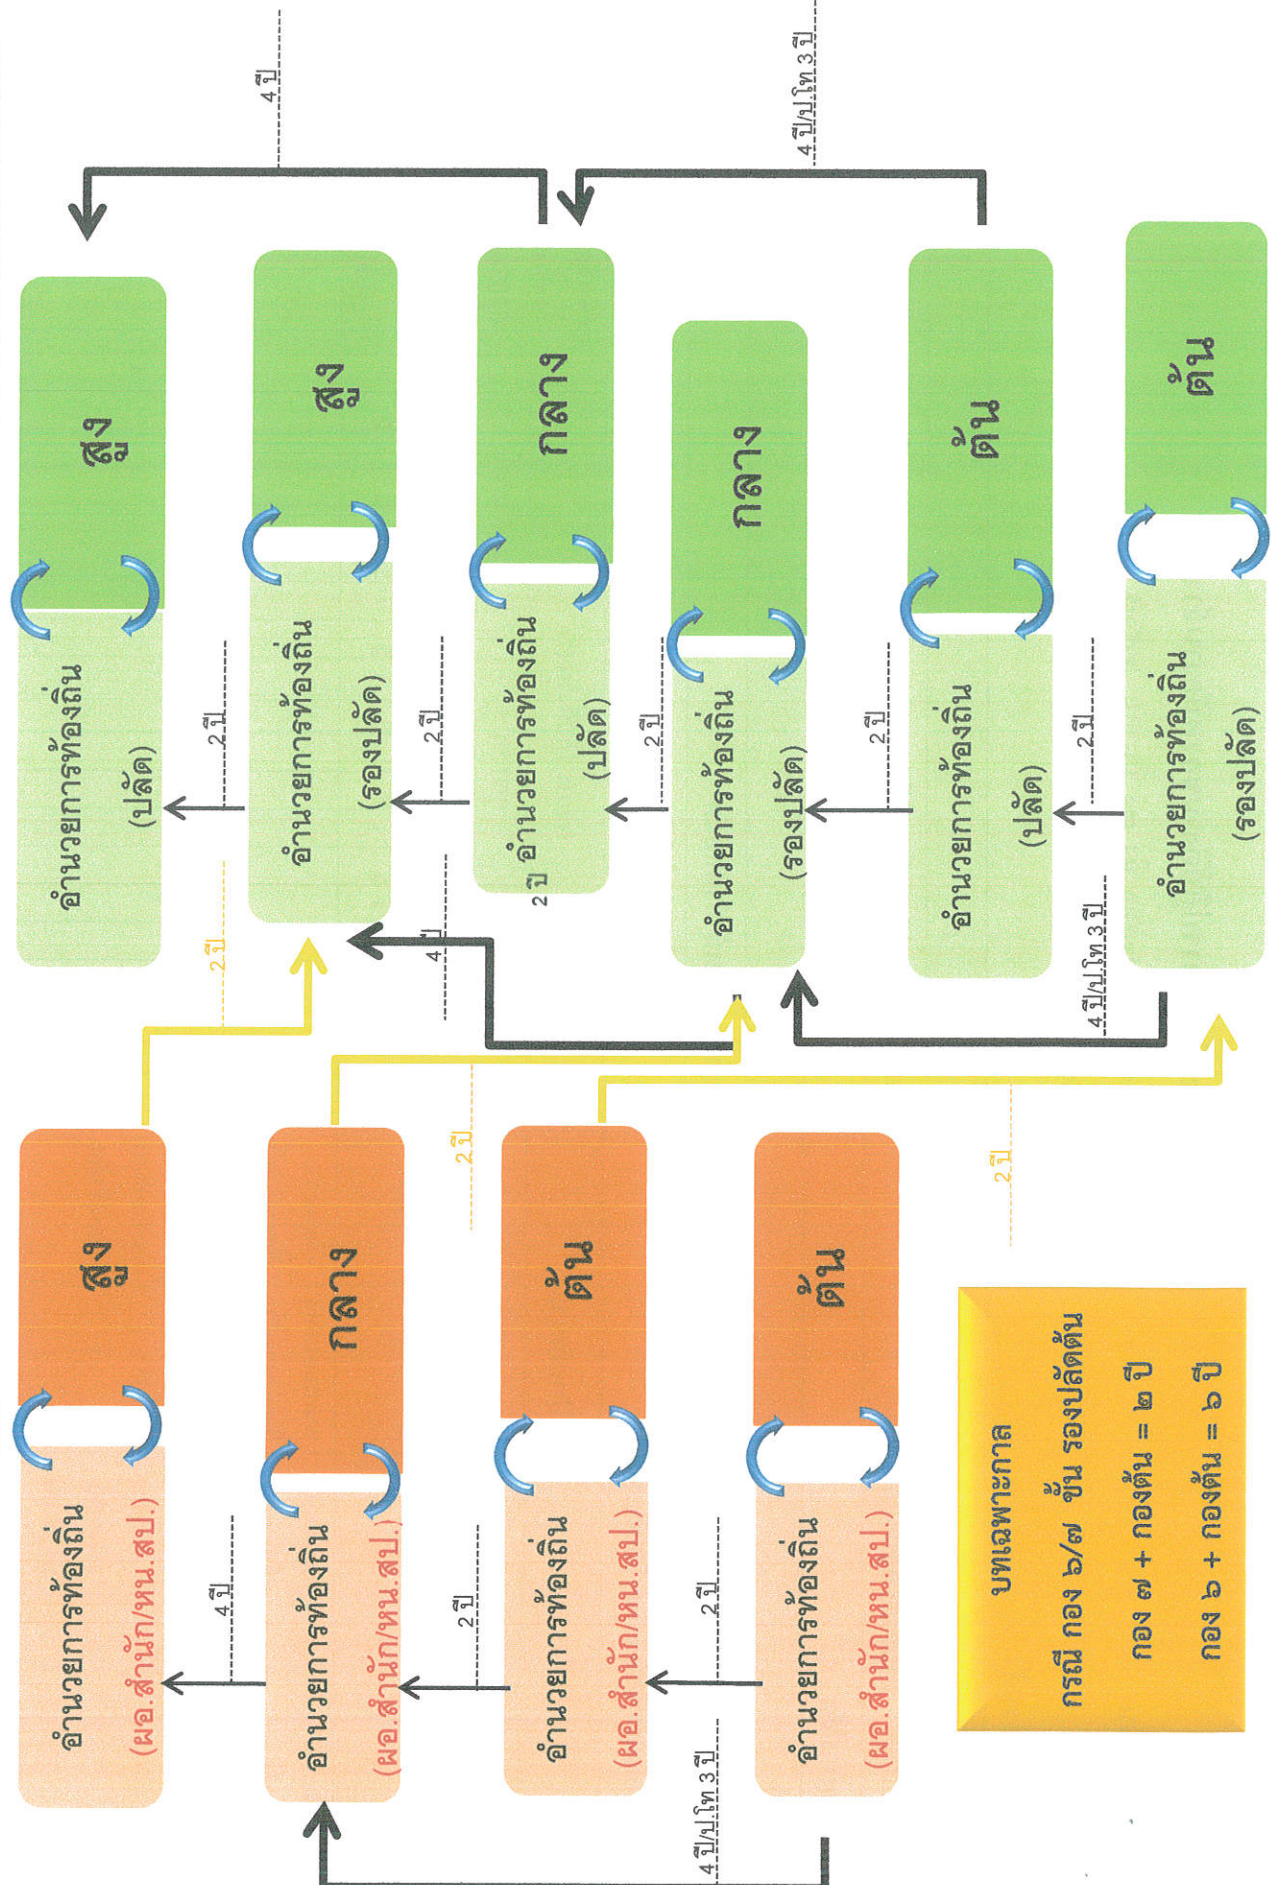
อำนวยการท้องถิ่น (ผอ.สำนัก/หน.สป.)
สูง

อำนวยการท้องถิ่น (ผอ.สำนัก/หน.สป.)
กลาง

อำนวยการท้องถิ่น (ผอ.สำนัก/หน.สป.)
ต้น

อำนวยการท้องถิ่น (ผอ.สำนัก/หน.สป.)
ต้น

4 ปี
2 ปี
2 ปี
4 ปี/ป.โท 3 ปี

อำนวยการท้องถิ่น (ปลัด)
สูง

อำนวยการท้องถิ่น (รองปลัด)
สูง

อำนวยการท้องถิ่น (ปลัด)
กลาง

อำนวยการท้องถิ่น (รองปลัด)
กลาง

อำนวยการท้องถิ่น (ปลัด)
ต้น

อำนวยการท้องถิ่น (รองปลัด)
ต้น

2 ปี
2 ปี
2 ปี
2 ปี
2 ปี
2 ปี
2 ปี
2 ปี
2 ปี
4 ปี
4 ปี
4 ปี/ป.โท 3 ปี
4 ปี/ป.โท 3 ปี

บทเฉพาะกาล
กรณี กอง ๖/๗ ขึ้น รองปลัดต้น
กอง ๗ + กองต้น = ๒ ปี
กอง ๖ + กองต้น = ๖ ปี